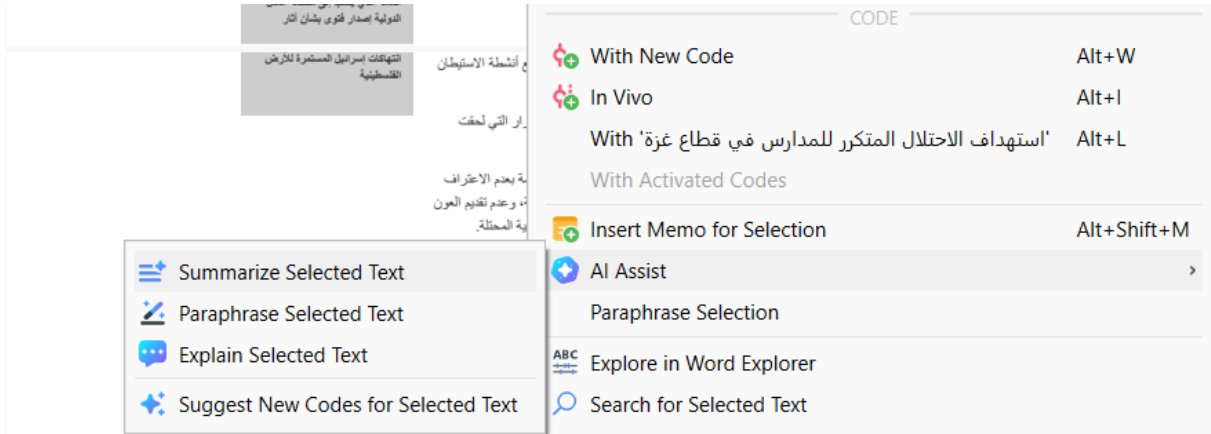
الدولية إصدار فتوى بشأن آثار

انتهاكات إسرائيل المستمرة للأرض الفلسطينية

ع أنشطة الاستيطان

رار التي لحقت

ة بعدم الاعتراف
، وعدم تقديم العون
ية المحتلة.

CODE

With New Code Alt+W

In Vivo Alt+I

With 'استهداف الاحتلال المتكرر للمدارس في قطاع غزة' Alt+L

With Activated Codes

Insert Memo for Selection Alt+Shift+M

AI Assist ›

Paraphrase Selection

Explore in Word Explorer

Search for Selected Text

Summarize Selected Text

Paraphrase Selected Text

Explain Selected Text

Suggest New Codes for Selected Text